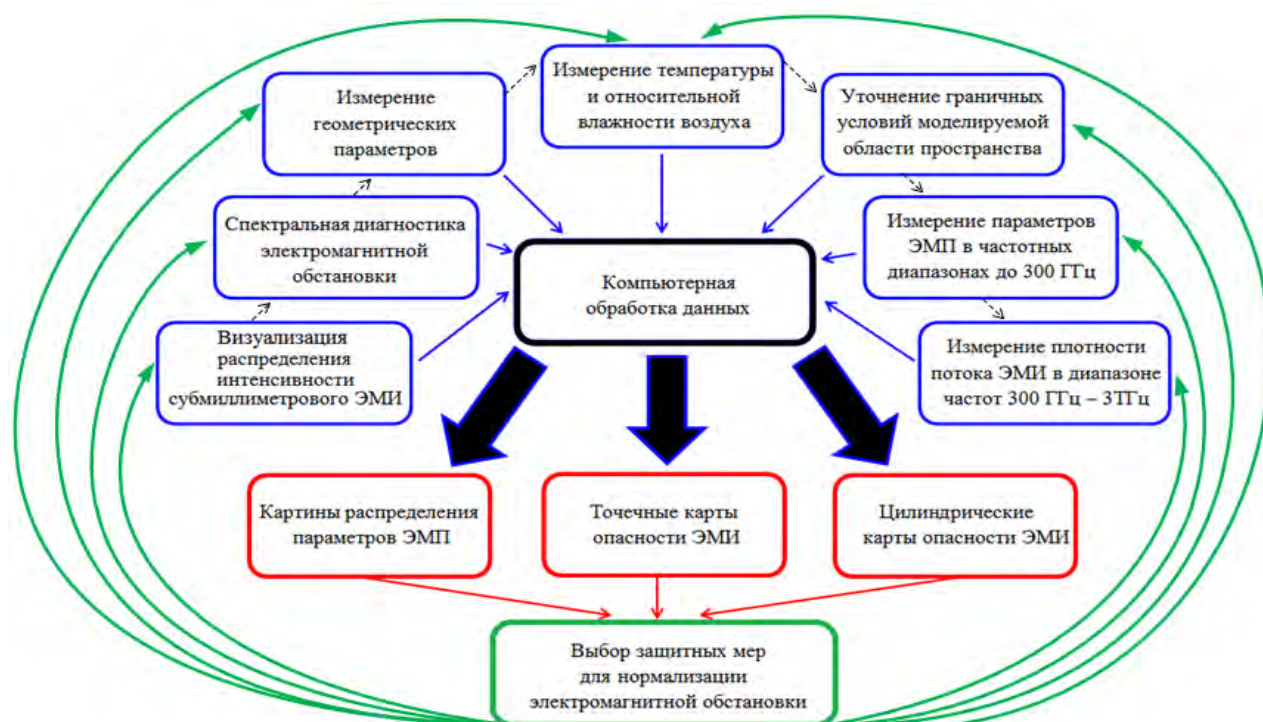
Измерение температуры и относительной влажности воздуха

Измерение геометрических параметров

Уточнение граничных условий моделируемой области пространства

Спектральная диагностика электромагнитной обстановки

Компьютерная обработка данных

Измерение параметров ЭМП в частотных диапазонах до 300 ГГц

Визуализация распределения интенсивности субмиллиметрового ЭМИ

Измерение плотности потока ЭМИ в диапазоне частот 300 ГГц – 3ТГц

Картины распределения параметров ЭМП

Точечные карты опасности ЭМИ

Цилиндрические карты опасности ЭМИ

Выбор защитных мер для нормализации электромагнитной обстановки